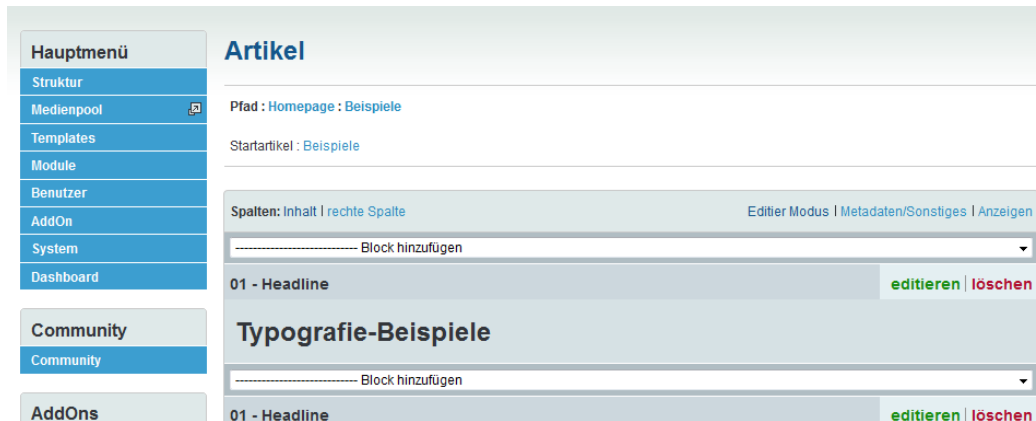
Hauptmenü
Struktur
Medienpool
Templates
Module
Benutzer
AddOn
System
Dashboard

Community
Community

AddOns

Artikel

Pfad : Homepage : Beispiele

Startartikel : Beispiele

Spalten: Inhalt | rechte Spalte

Editier Modus | Metadaten/Sonstiges | Anzeigen

---------------------------- Block hinzufügen

01 - Headline

editieren | löschen

Typografie-Beispiele

---------------------------- Block hinzufügen

01 - Headline

editieren | löschen